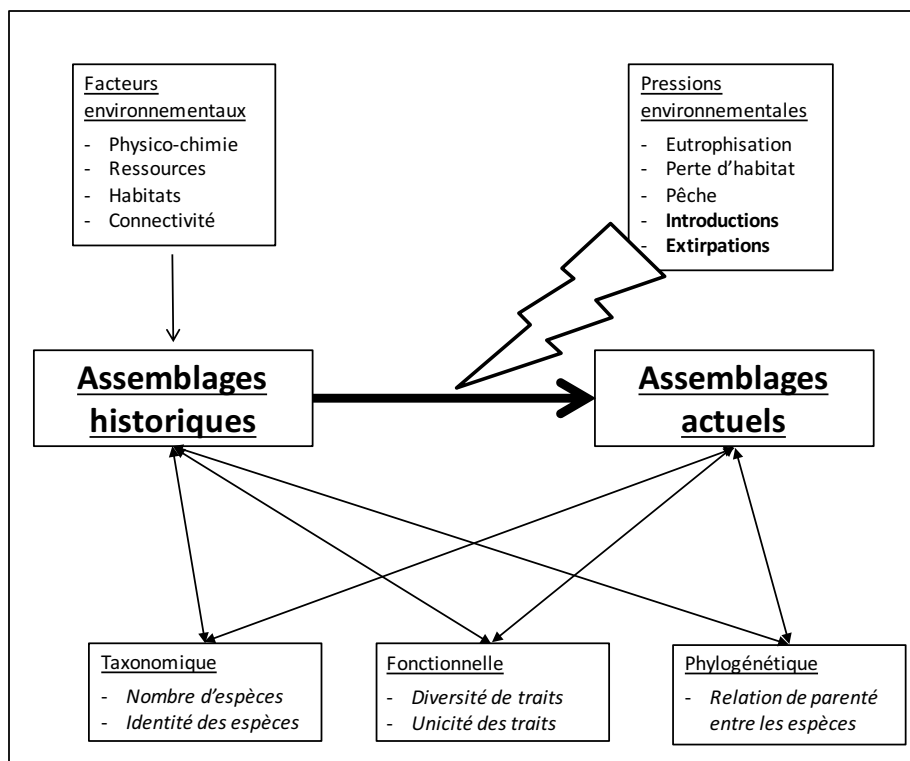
Facteurs environnementaux
- Physico-chimie
- Ressources
- Habitats
- Connectivité

Pressions environnementales
- Eutrophisation
- Perte d'habitat
- Pêche
- **Introductions**
- **Extirpations**

**Assemblages historiques**

**Assemblages actuels**

Taxonomique
- *Nombre d'espèces*
- *Identité des espèces*

Fonctionnelle
- *Diversité de traits*
- *Unicité des traits*

Phylogénétique
- *Relation de parenté entre les espèces*